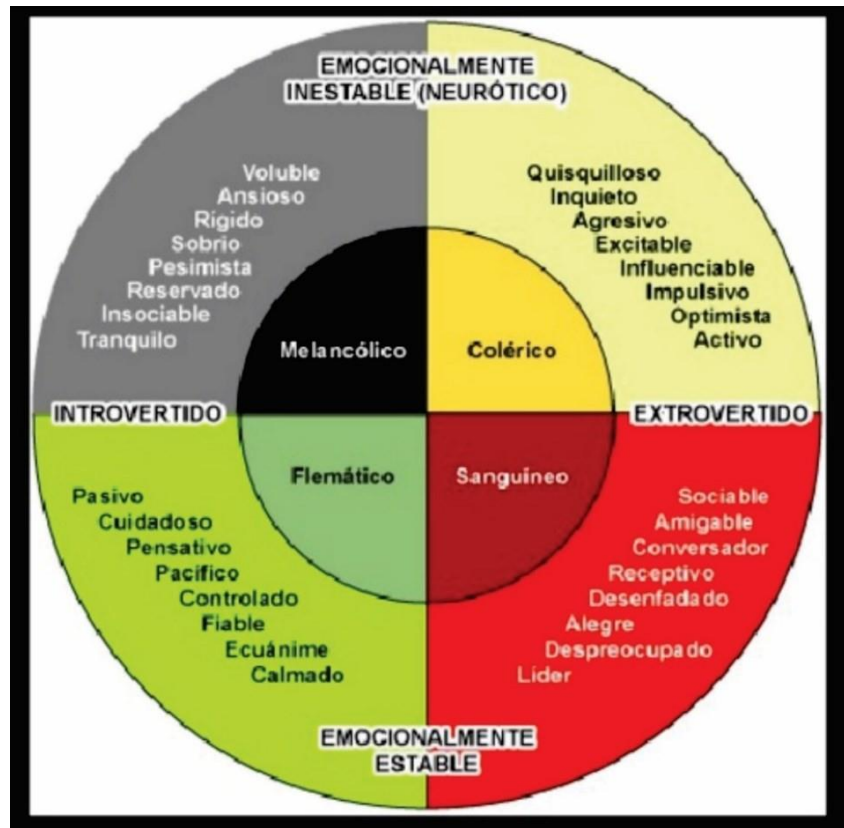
EMOCIONALMENTE INESTABLE (NEURÓTICO)

Voluble
Ansioso
Rigido
Sobrio
Pesimista
Reservado
Insociable
Tranquilo

Quisquilloso
Inquieto
Agresivo
Excitable
Influenciable
Impulsivo
Optimista
Activo

Melancólico

Colérico

INTROVERTIDO

EXTROVERTIDO

Flemático

Sanguineo

Pasivo
Cuidadoso
Pensativo
Pacifico
Controlado
Fiable
Ecuánime
Calmado

Sociable
Amigable
Conversador
Receptivo
Desenfadado
Alegre
Despreocupado
Líder

EMOCIONALMENTE ESTABLE